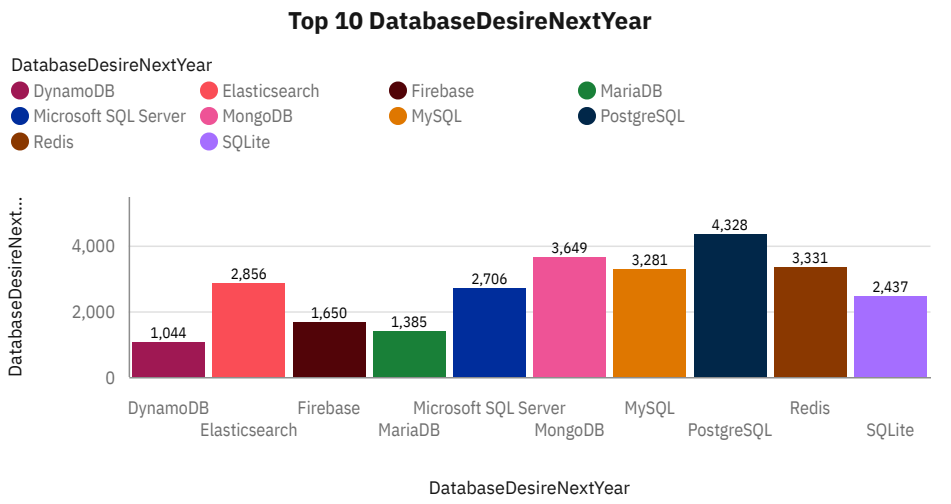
Top 10 DatabaseDesireNextYear

DatabaseDesireNextYear
DynamoDB
Elasticsearch
Firebase
MariaDB
Microsoft SQL Server
MongoDB
MySQL
PostgreSQL
Redis
SQLite

DatabaseDesireNext...

4,000
2,000
0

1,044
2,856
1,650
1,385
2,706
3,649
3,281
4,328
3,331
2,437

DynamoDB
Elasticsearch
Firebase
MariaDB
Microsoft SQL Server
MongoDB
MySQL
PostgreSQL
Redis
SQLite

DatabaseDesireNextYear